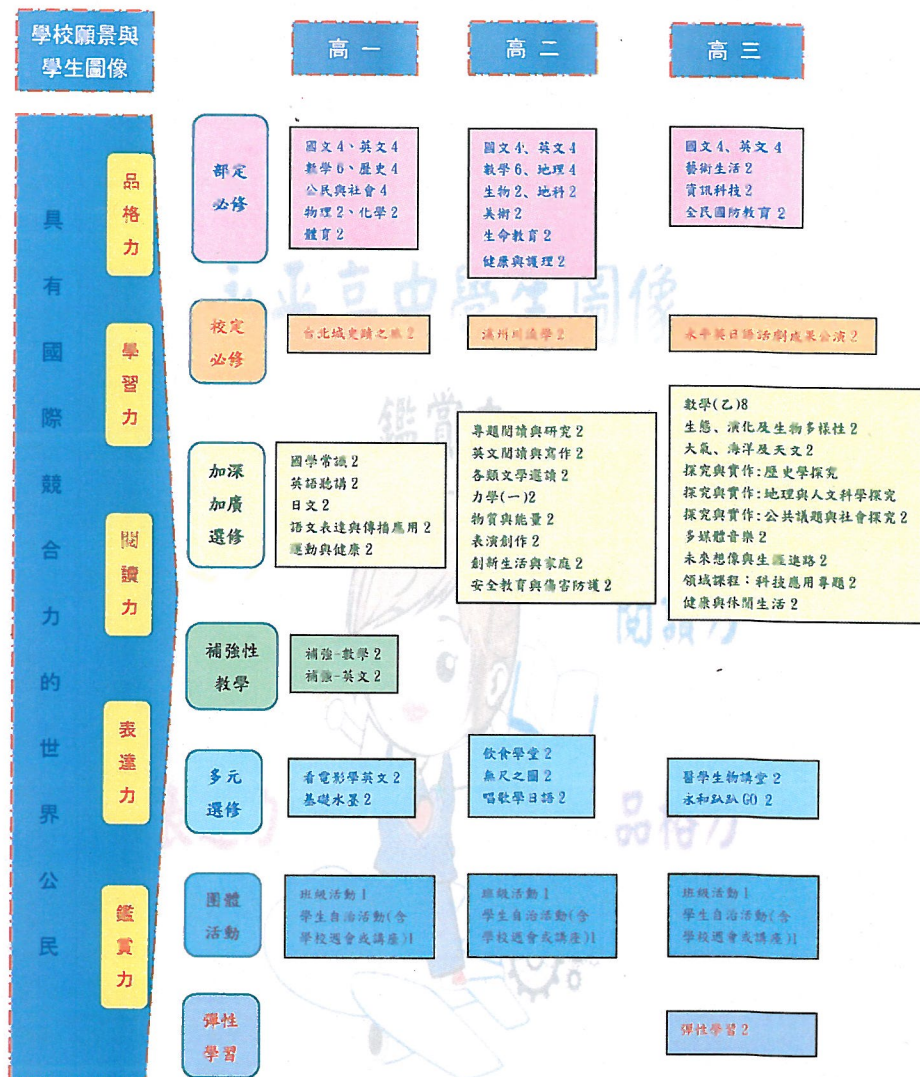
學校願景與學生圖像

高一

高二

高三

具有國際競合力的世界公民

品格力

學習力

閱讀力

表達力

鑑賞力

部定必修

國文 4、英文 4
數學 6、歷史 4
公民與社會 4
物理 2、化學 2
體育 2

國文 4、英文 4
數學 6、地理 4
生物 2、地科 2
美術 2
生命教育 2
健康與護理 2

國文 4、英文 4
藝術生活 2
資訊科技 2
全民國防教育 2

校定必修

台北城史蹟之旅 2

滿州川流學 2

永平英日語話劇成果公演 2

加深加廣選修

國學常識 2
英語聽講 2
日文 2
語文表達與傳播應用 2
運動與健康 2

專題閱讀與研究 2
英文閱讀與寫作 2
各類文學選讀 2
力學(一)2
物質與能量 2
表演創作 2
創新生活與家庭 2
安全教育與傷害防護 2

數學(乙)8
生態、演化及生物多樣性 2
大氣、海洋及天文 2
探究與實作:歷史學探究
探究與實作:地理與人文科學探究
探究與實作:公共議題與社會探究 2
多媒體音樂 2
未來想像與生涯進路 2
領域課程:科技應用專題 2
健康與休閒生活 2

補強性教學

補強-數學 2
補強-英文 2

多元選修

看電影學英文 2
基礎水墨 2

飲食學堂 2
無尺之圖 2
唱歌學日語 2

醫學生物講堂 2
永和趴趴 GO 2

團體活動

班級活動 1
學生自治活動(含學校週會或講座)1

班級活動 1
學生自治活動(含學校週會或講座)1

班級活動 1
學生自治活動(含學校週會或講座)1

彈性學習

彈性學習 2

永平高中學生圖像

鑑賞力

閱讀力

品格力